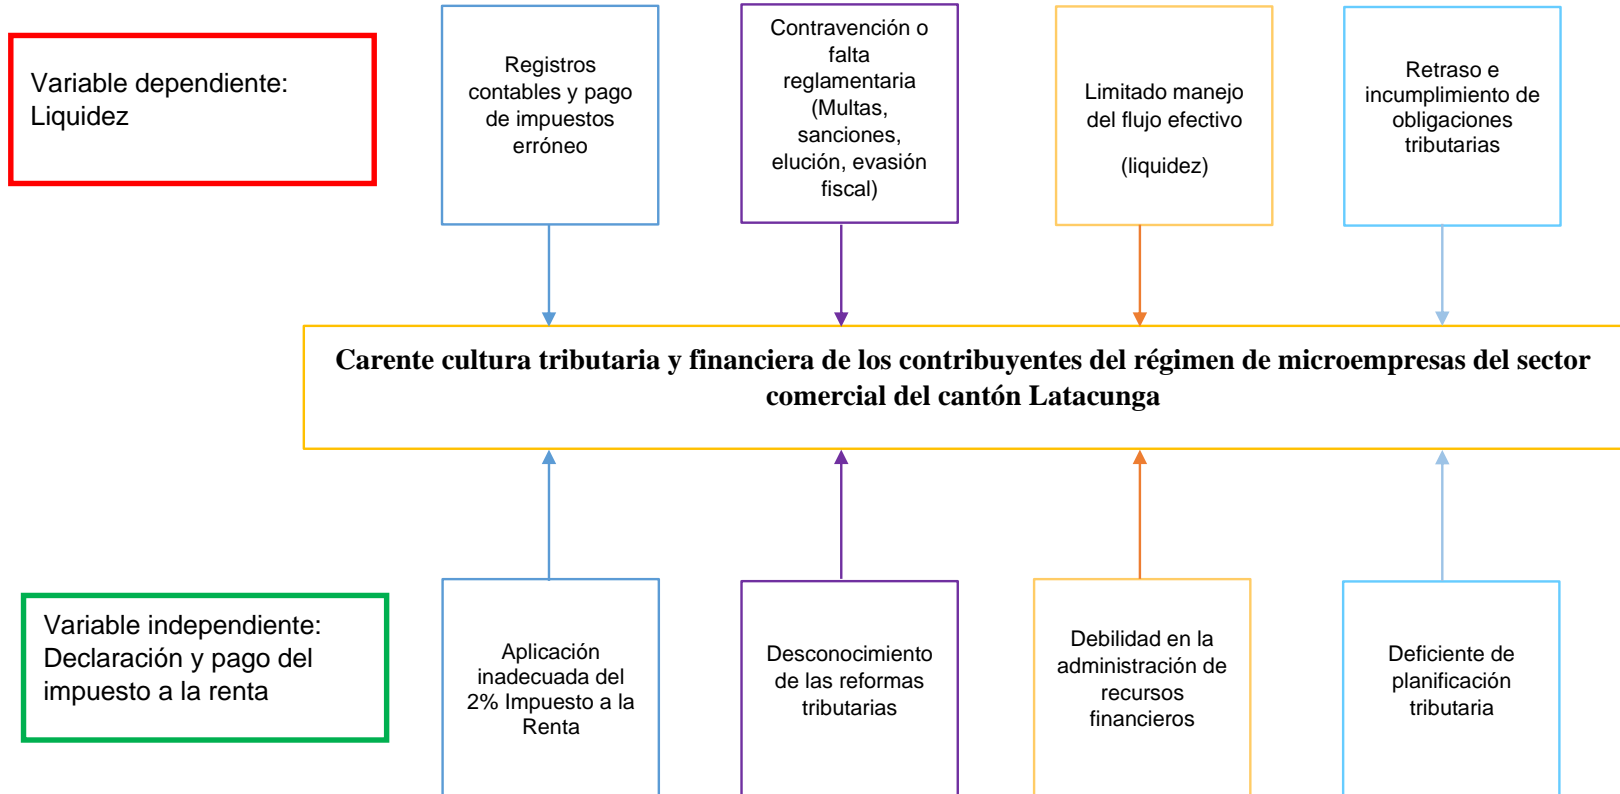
Variable dependiente: Liquidez

Registros contables y pago de impuestos erróneo

Contravención o falta reglamentaria (Multas, sanciones, elución, evasión fiscal)

Limitado manejo del flujo efectivo

(liquidez)

Retraso e incumplimiento de obligaciones tributarias

Carente cultura tributaria y financiera de los contribuyentes del régimen de microempresas del sector comercial del cantón Latacunga

Variable independiente: Declaración y pago del impuesto a la renta

Aplicación inadecuada del 2% Impuesto a la Renta

Desconocimiento de las reformas tributarias

Debilidad en la administración de recursos financieros

Deficiente de planificación tributaria